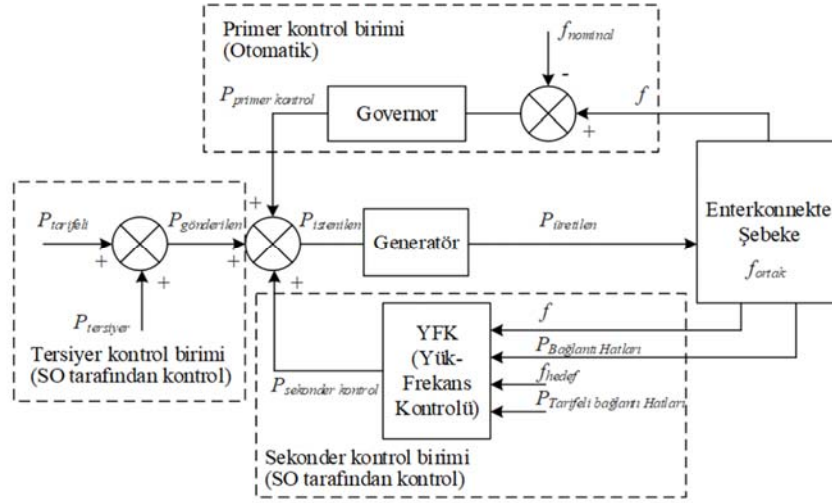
Primer kontrol birimi
(Otomatik)

$f_{nominal}$

-

$f$

+

$P_{primer\ kontrol}$

Governor

Tersiyer kontrol birimi
(SO tarafından kontrol)

$P_{tarifeli}$

$P_{gönderilen}$

+

+

+

$P_{tersiyer}$

+

$P_{istenilen}$

Generatör

$P_{üretilen}$

Enterkonnekte
Şebeke
$f_{ortak}$

+

YFK
(Yük-
Frekans
Kontrolü)

$f$

$P_{Bağlantı\ Hatları}$

$f_{hedef}$

$P_{Tarifeli\ bağlantı\ Hatları}$

$P_{sekonder\ kontrol}$

Sekonder kontrol birimi
(SO tarafından kontrol)